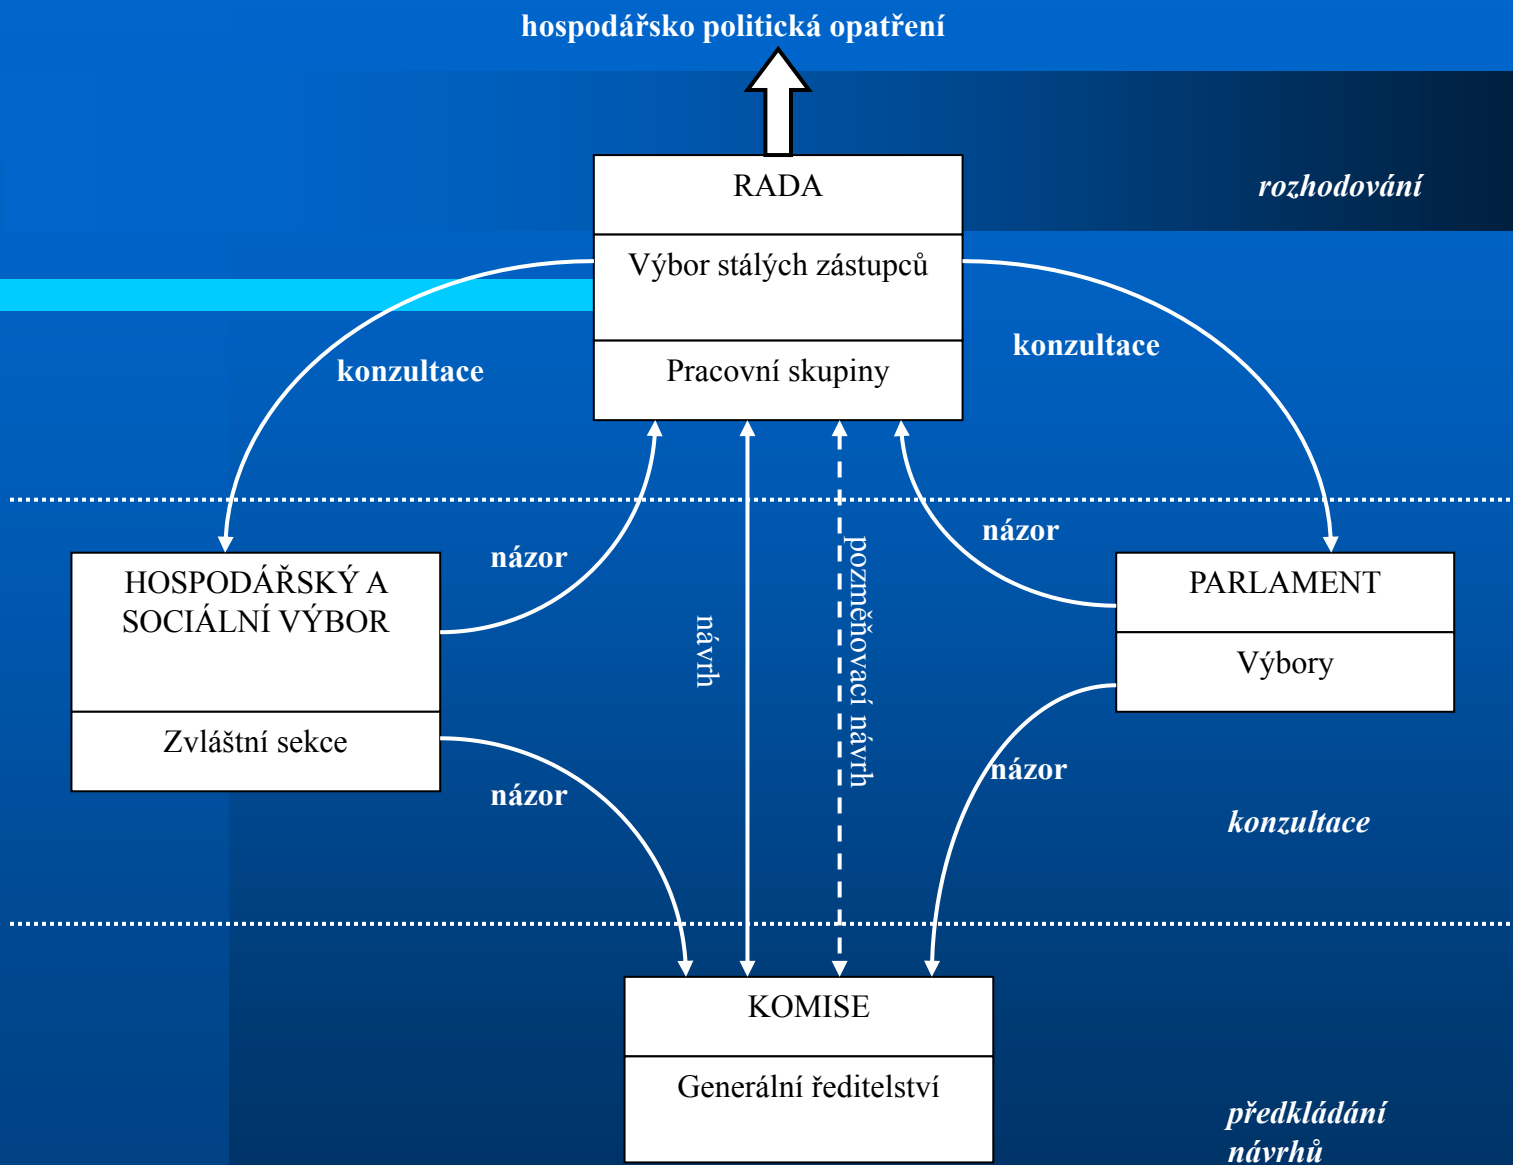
hospodářsko politická opatření

RADA

Výbor stálých zástupců

Pracovní skupiny

rozhodování

konzultace

konzultace

názor

názor

HOSPODÁŘSKÝ A SOCIÁLNÍ VÝBOR

Zvláštní sekce

návrh

pozměňovací návrh

PARLAMENT

Výbory

názor

názor

konzultace

KOMISE

Generální ředitelství

předkládání návrhů